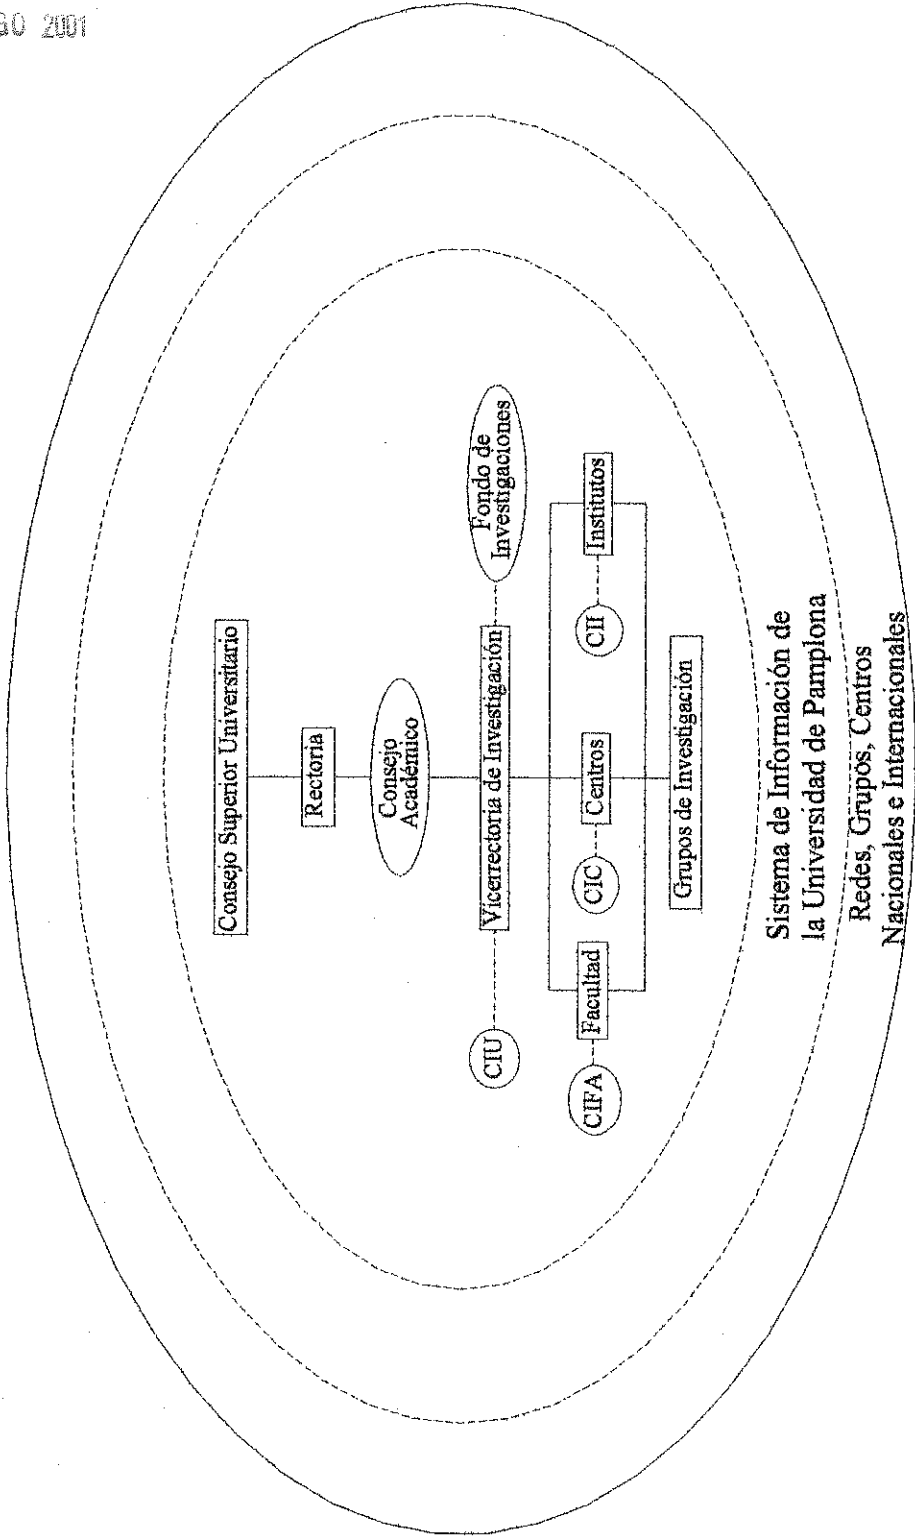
GO 2001

Consejo Superior Universitario

Rectoria

Consejo Académico

CIU

Vicerrectoria de Investigación

Fondo de Investigaciones

CIFA

Facultad

CIC

Centros

CII

Institutos

Grupos de Investigación

Sistema de Información de la Universidad de Pamplona

Redes, Grupos, Centros Nacionales e Internacionales